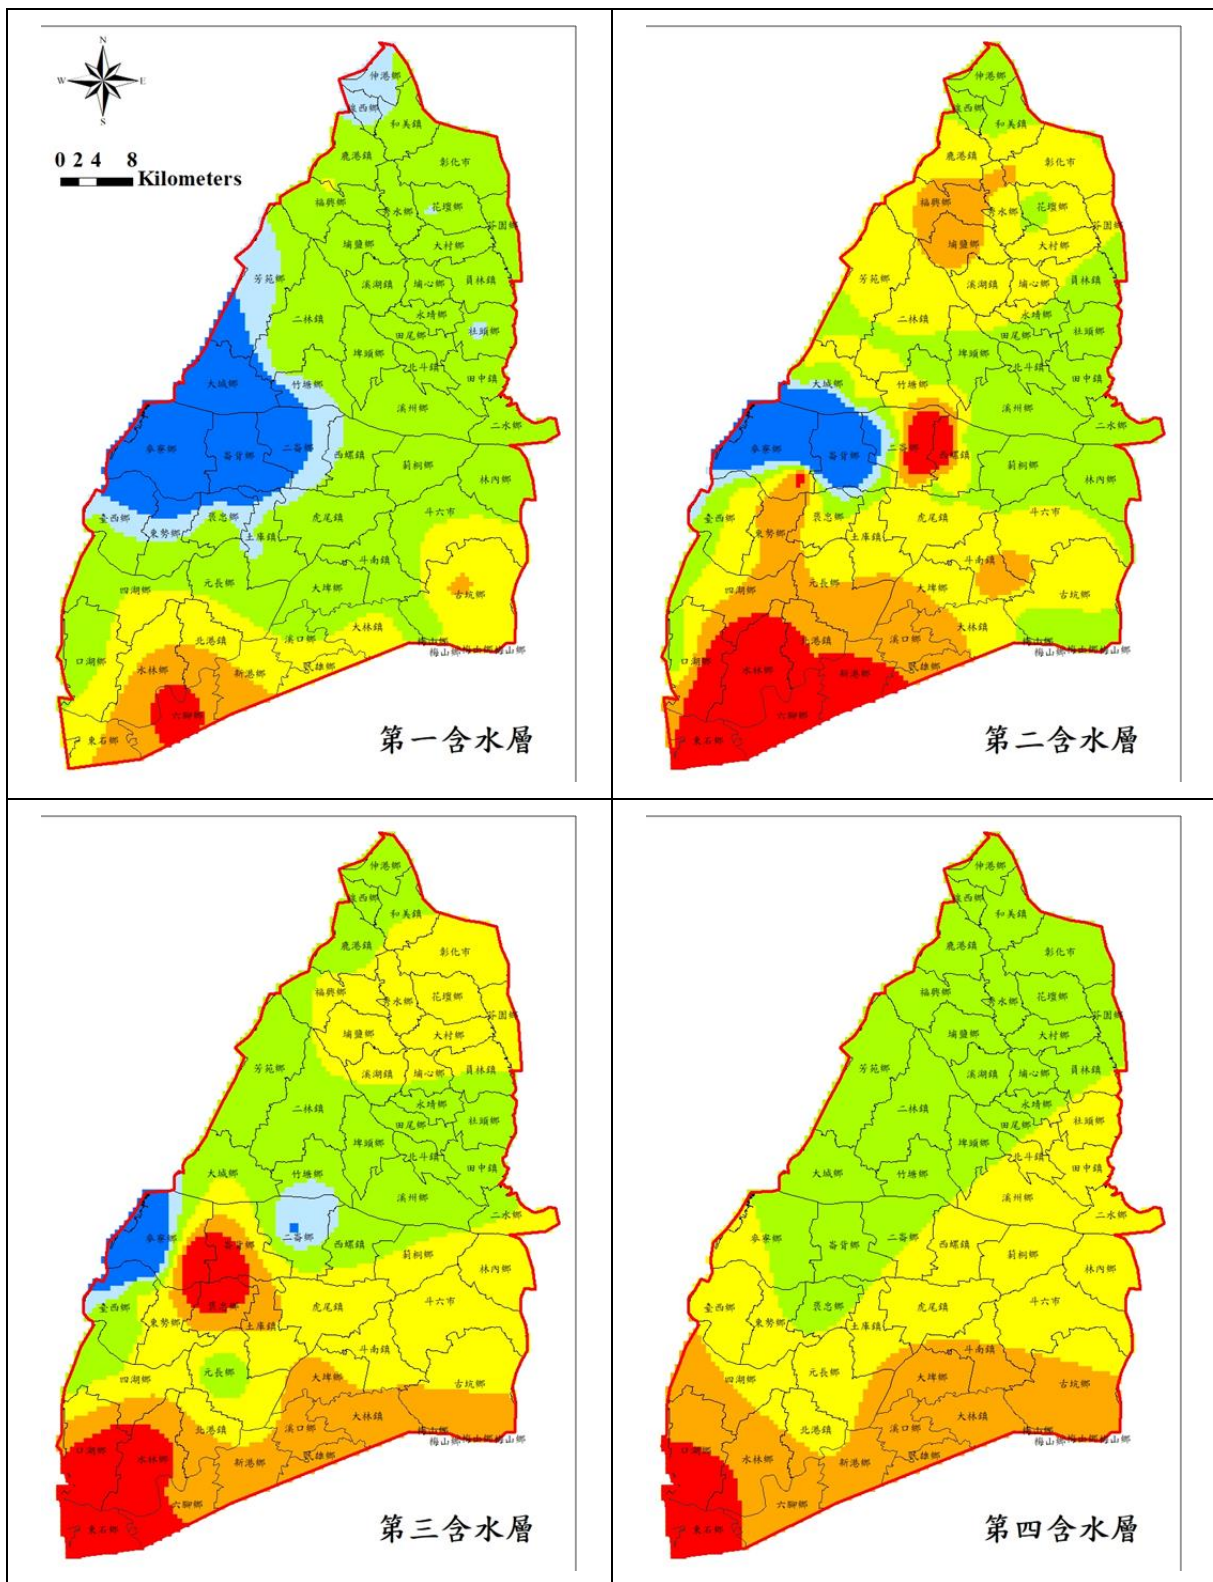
N
W E
S
0 2 4 8
Kilometers

伸港鄉
線西鄉
和美鎮
鹿港鎮
彰化市
福興鄉
秀水鄉
花壇鄉
芬園鄉
埔鹽鄉
大村鄉
芳苑鄉
溪湖鎮
埔心鄉
員林鎮
永靖鄉
二林鎮
田尾鄉
社頭鄉
埤頭鄉
北斗鎮
田中鎮
大城鄉
竹塘鄉
溪州鄉
二水鄉
麥寮鄉
崙背鄉
二崙鄉
西螺鎮
莿桐鄉
林內鄉
臺西鄉
東勢鄉
褒忠鄉
土庫鎮
虎尾鎮
斗六市
四湖鄉
元長鄉
斗南鎮
大埤鄉
古坑鄉
口湖鄉
北港鎮
溪口鄉
大林鎮
梅山鄉
水林鄉
新港鄉
民雄鄉
六腳鄉
東石鄉
第一含水層

第二含水層

第三含水層

第四含水層